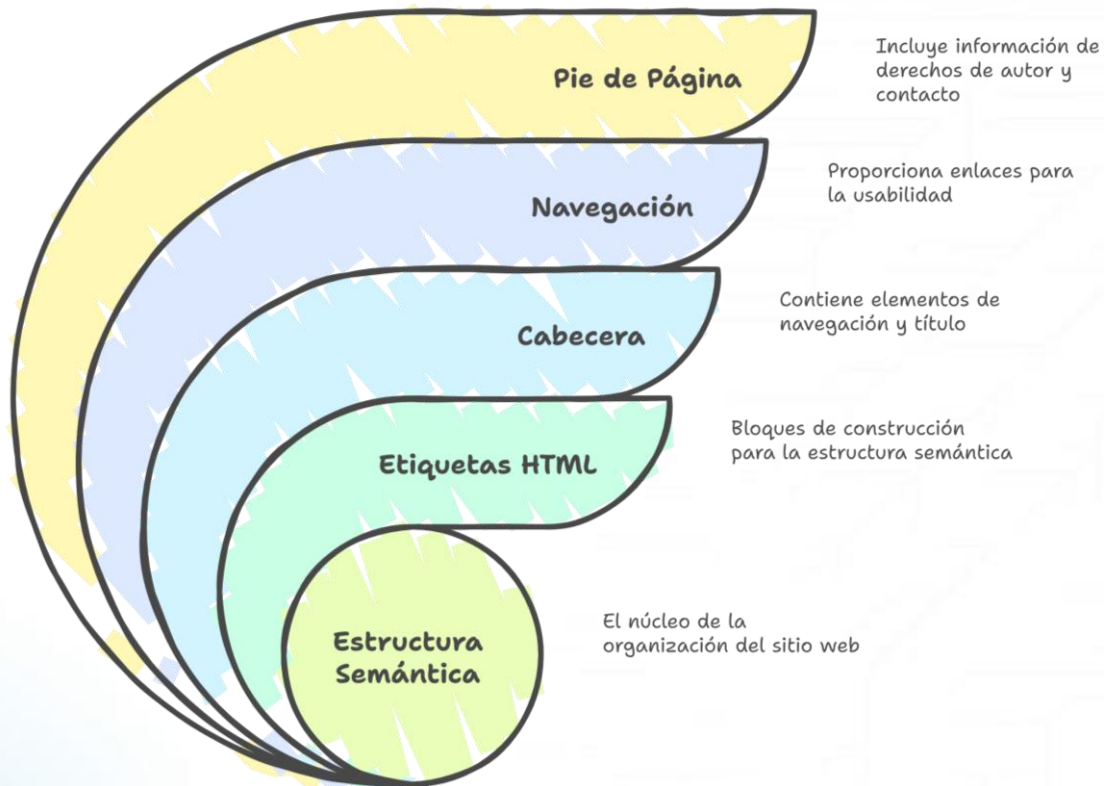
Pie de Página

Incluye información de derechos de autor y contacto

Navegación

Proporciona enlaces para la usabilidad

Cabecera

Contiene elementos de navegación y título

Etiquetas HTML

Bloques de construcción para la estructura semántica

Estructura Semántica

El núcleo de la organización del sitio web